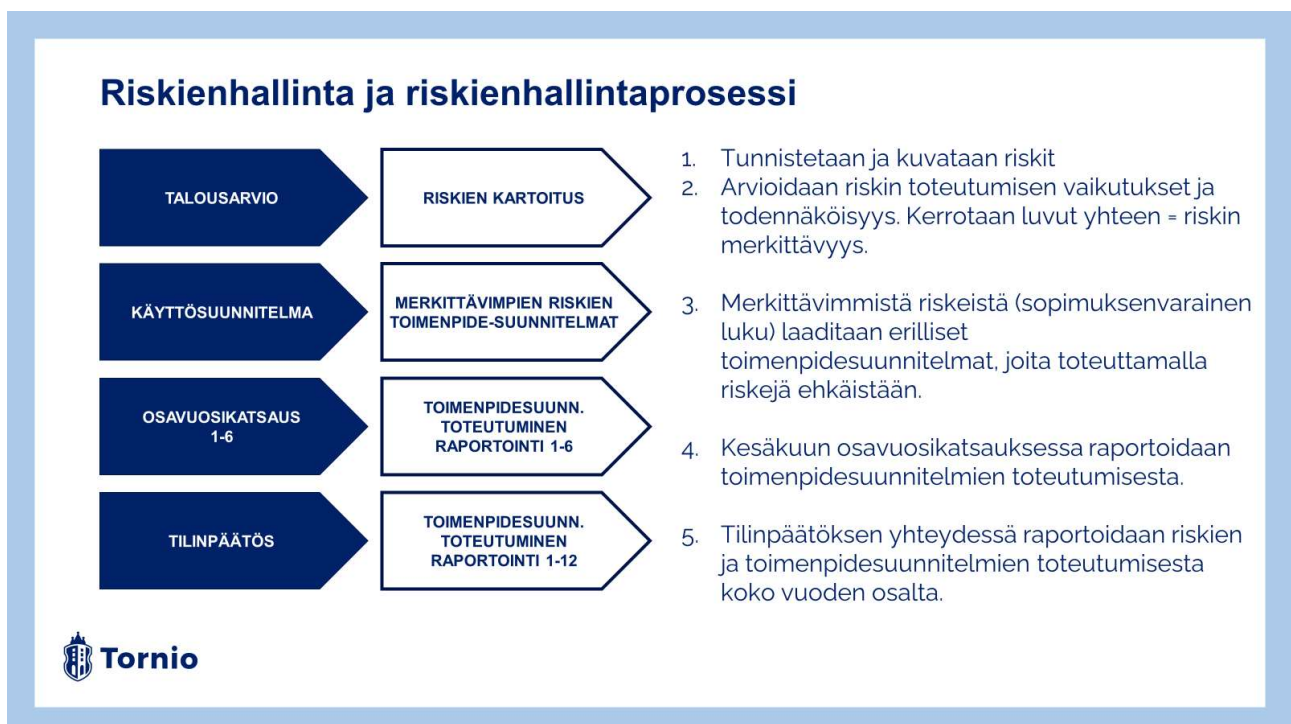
Riskienhallinta ja riskienhallintaprosessi

TALOUSARVIO

RISKIEN KARTOITUS

KÄYTTÖSUUNNITELMA

MERKITTÄVIMPIEN RISKIEN TOIMENPIDE-SUUNNITELMAT

OSAVUOSIKATSAUS 1-6

TOIMENPIDESUUNN. TOTEUTUMINEN RAPORTOINTI 1-6

TILINPÄÄTÖS

TOIMENPIDESUUNN. TOTEUTUMINEN RAPORTOINTI 1-12

1. Tunnistetaan ja kuvataan riskit
2. Arvioidaan riskin toteutumisen vaikutukset ja todennäköisyys. Kerrotaan luvut yhteen = riskin merkittävyys.

3. Merkittävimmistä riskeistä (sopimuksenvarainen luku) laaditaan erilliset toimenpidesuunnitelmat, joita toteuttamalla riskejä ehkäistään.

4. Kesäkuun osavuosikatsauksessa raportoidaan toimenpidesuunnitelmien toteutumisesta.

5. Tilinpäätöksen yhteydessä raportoidaan riskien ja toimenpidesuunnitelmien toteutumisesta koko vuoden osalta.

Tornio